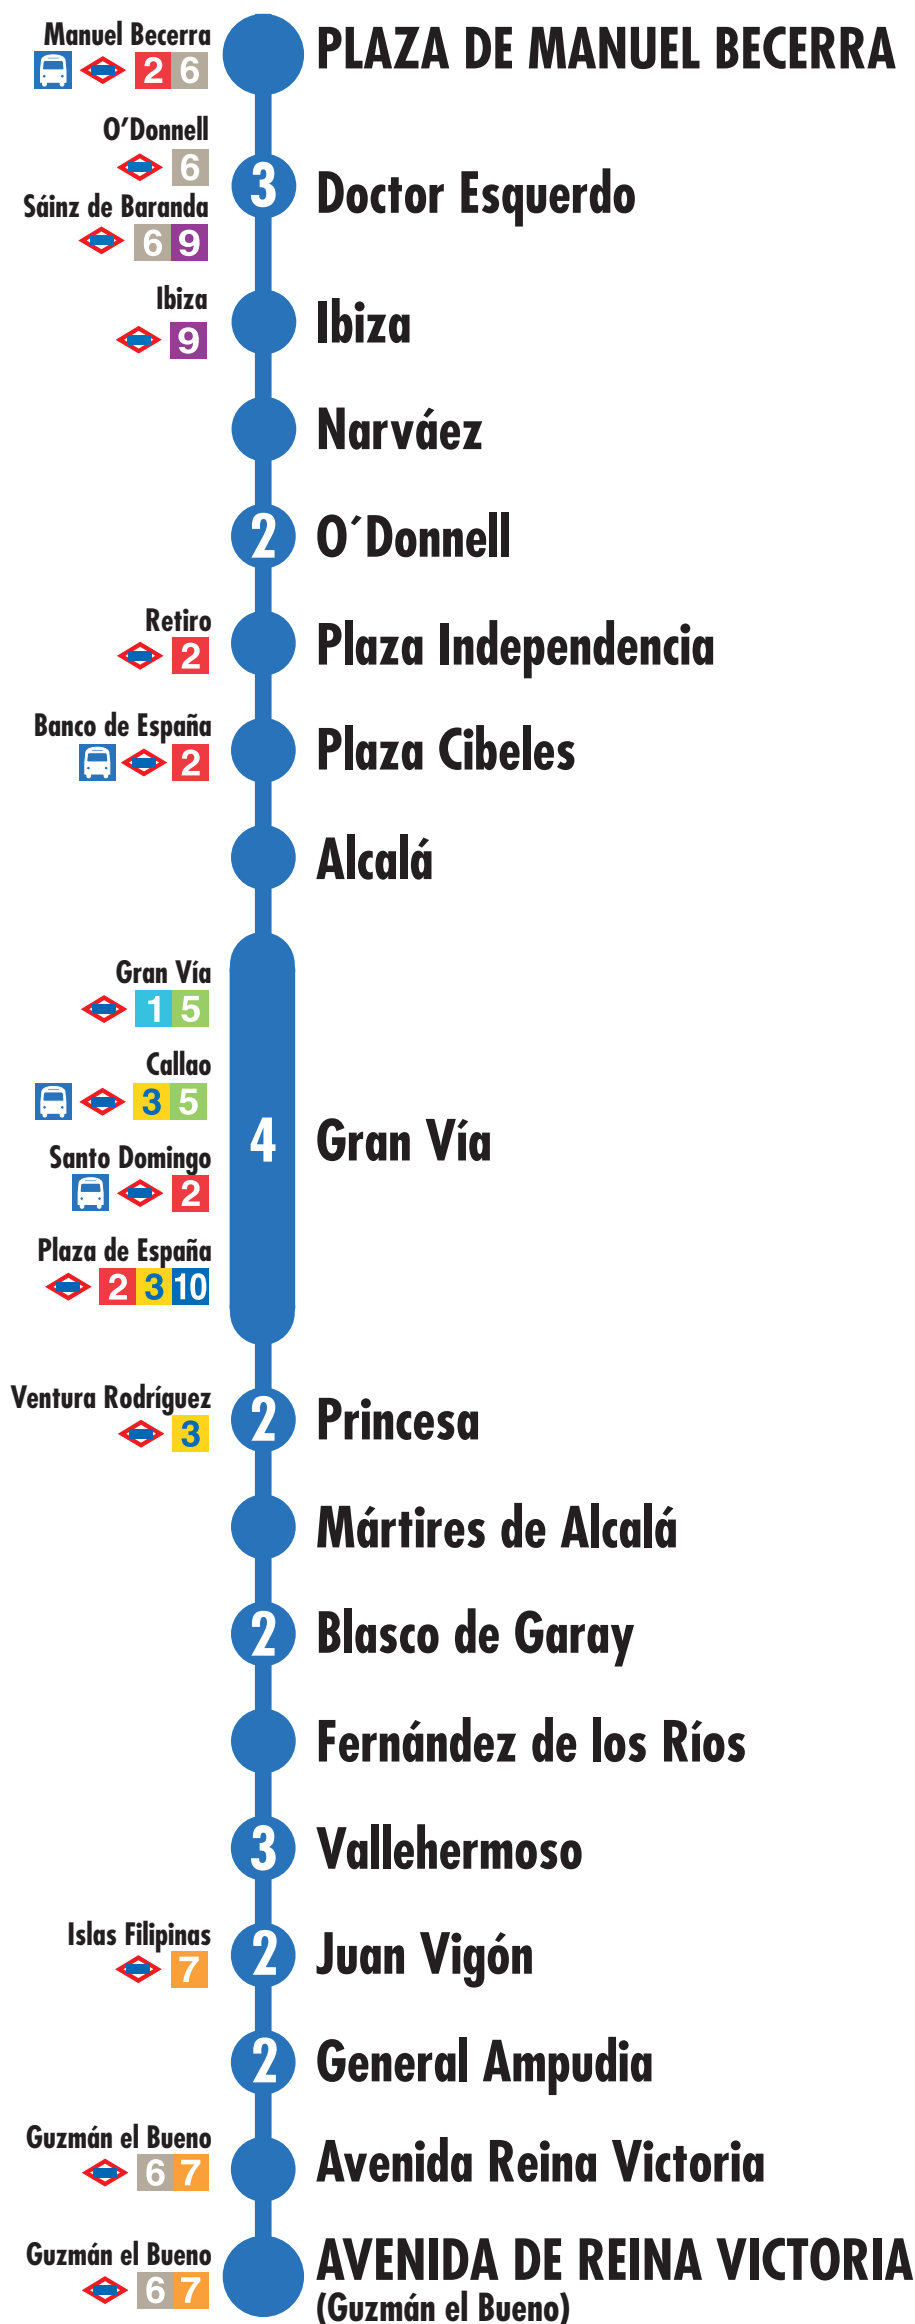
Manuel Becerra
2 6
PLAZA DE MANUEL BECERRA

O'Donnell
6
Sáinz de Baranda
6 9
3
Doctor Esquerdo

Ibiza
9
Ibiza

Narváez

2
O´Donnell

Retiro
2
Plaza Independencia

Banco de España
2
Plaza Cibeles

Alcalá

Gran Vía
1 5
Callao
3 5
Santo Domingo
2
Plaza de España
2 3 10
4
Gran Vía

Ventura Rodríguez
3
2
Princesa

Mártires de Alcalá

2
Blasco de Garay

Fernández de los Ríos

3
Vallehermoso

Islas Filipinas
7
2
Juan Vigón

2
General Ampudia

Guzmán el Bueno
6 7
Avenida Reina Victoria

Guzmán el Bueno
6 7
AVENIDA DE REINA VICTORIA
(Guzmán el Bueno)